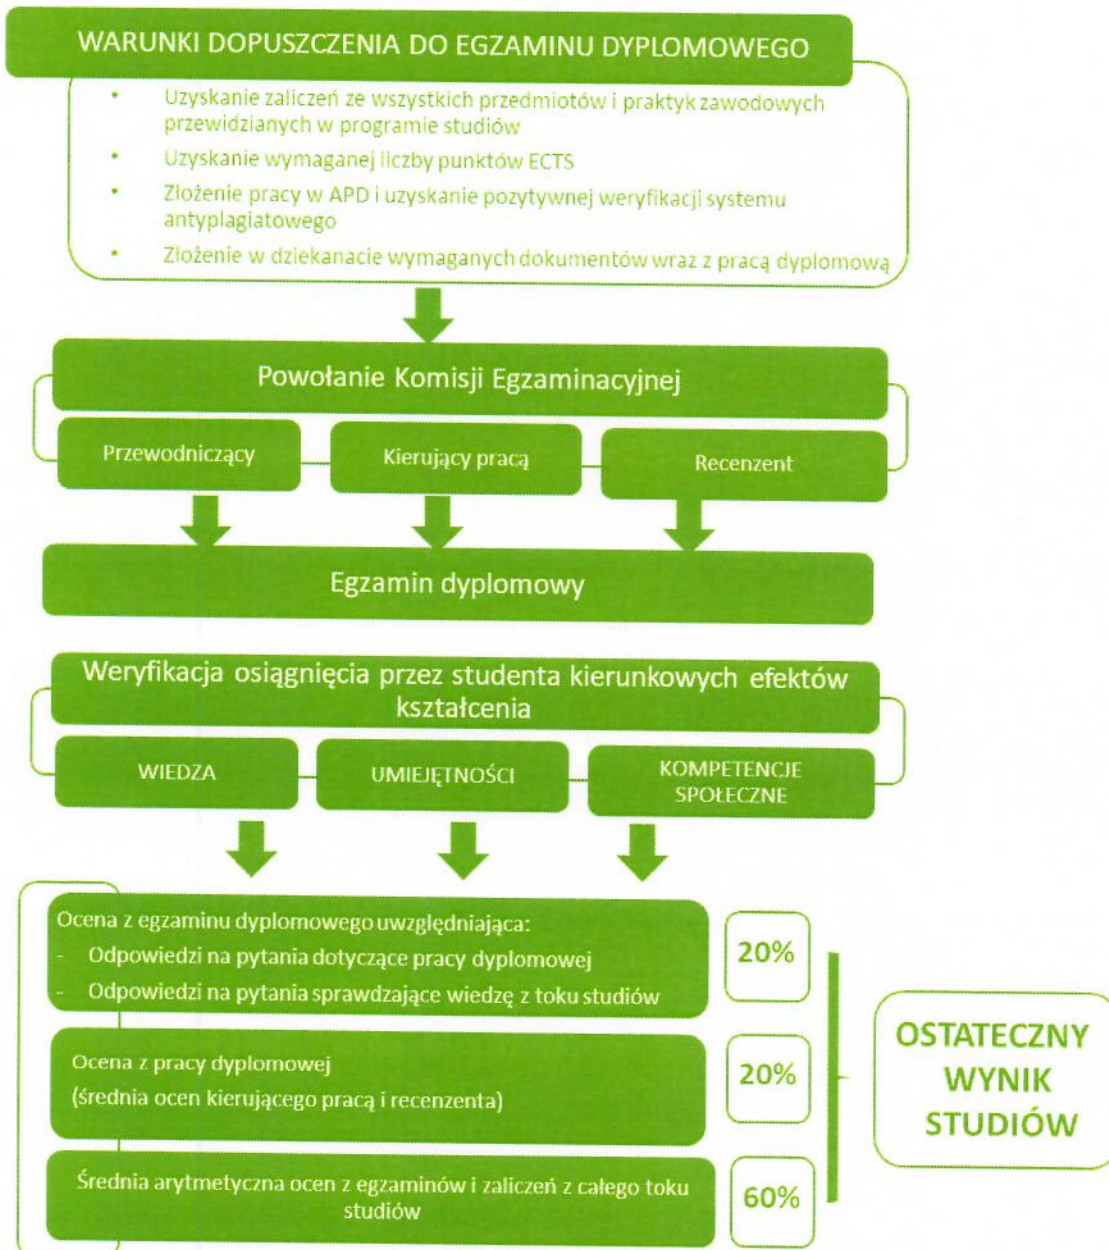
WARUNKI DOPUSZCZENIA DO EGZAMINU DYPLOMOWEGO

- Uzyskanie zaliczeń ze wszystkich przedmiotów i praktyk zawodowych przewidzianych w programie studiów
- Uzyskanie wymaganej liczby punktów ECTS
- Złożenie pracy w APD i uzyskanie pozytywnej weryfikacji systemu antyplagiatowego
- Złożenie w dziekanacie wymaganych dokumentów wraz z pracą dyplomową

Powołanie Komisji Egzaminacyjnej

Przewodniczący

Kierujący pracą

Recenzent

Egzamin dyplomowy

Weryfikacja osiągnięcia przez studenta kierunkowych efektów kształcenia

WIEDZA

UMIEJĘTNOŚCI

KOMPETENCJE SPOŁECZNE

Ocena z egzaminu dyplomowego uwzględniająca:
- Odpowiedzi na pytania dotyczące pracy dyplomowej
- Odpowiedzi na pytania sprawdzające wiedzę z toku studiów

20%

Ocena z pracy dyplomowej
(średnia ocen kierującego pracą i recenzenta)

20%

Średnia arytmetyczna ocen z egzaminów i zaliczeń z całego toku studiów

60%

OSTATECZNY WYNIK STUDIÓW